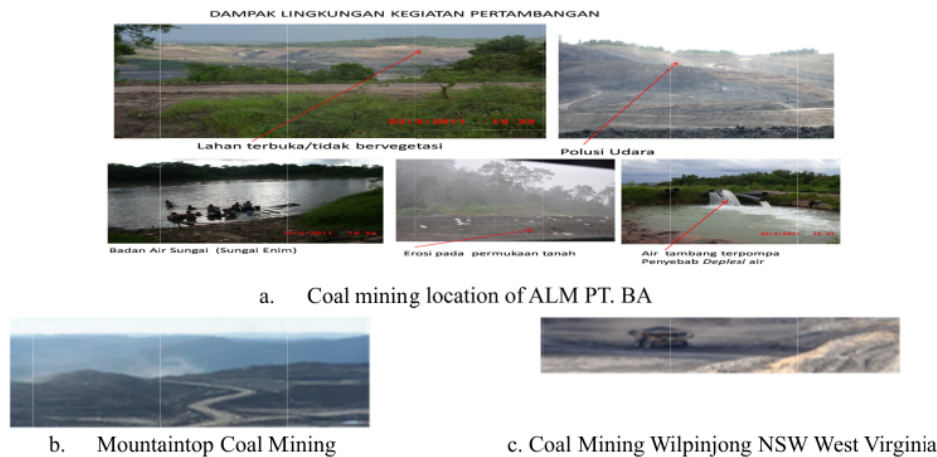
DAMPAK LINGKUNGAN KEGIATAN PERTAMBANGAN

Lahan terbuka/tidak bervegetasi

Polusi Udara

Badan Air Sungai (Sungai Enim)

Erosi pada permukaan tanah

Air tambang terpompa Penyebab *Deplesi* air

a. Coal mining location of ALM PT. BA

b. Mountaintop Coal Mining

c. Coal Mining Wilpinjong NSW West Virginia